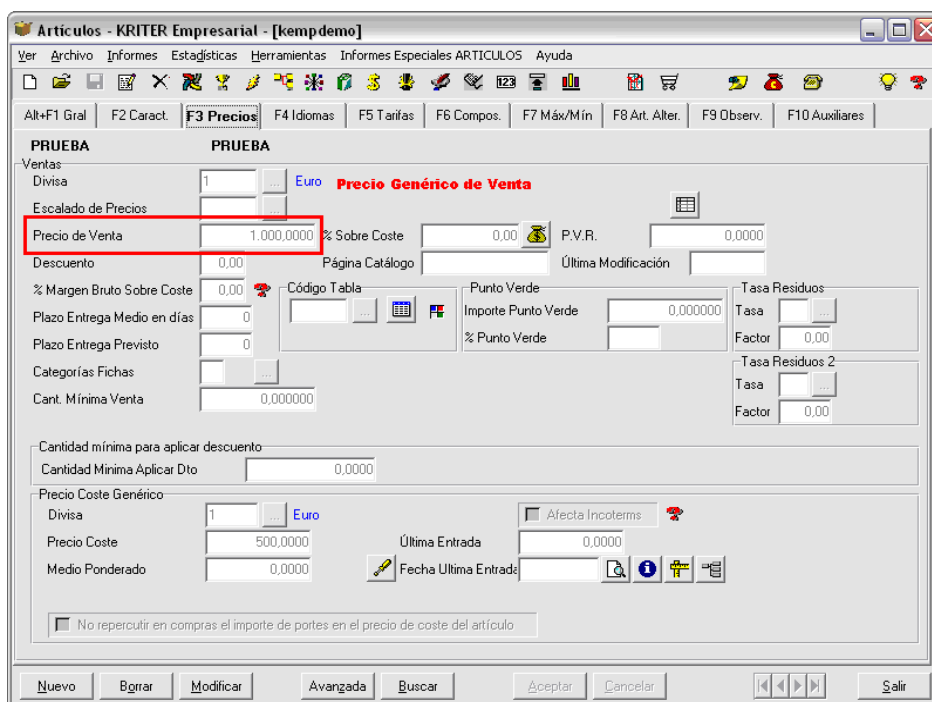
Artículos - KRITER Empresarial - [kempdemo]

Ver Archivo Informes Estadísticas Herramientas Informes Especiales ARTICULOS Ayuda

123

Alt+F1 Gral | F2 Caract. | F3 Precios | F4 Idiomas | F5 Tarifas | F6 Compos. | F7 Máx/Mín | F8 Art. Alter. | F9 Observ. | F10 Auxiliares

PRUEBA PRUEBA

Ventas
Divisa 1 ... Euro Precio Genérico de Venta
Escalado de Precios ...
Precio de Venta 1.000,0000 % Sobre Coste 0,00 P.V.R. 0,0000
Descuento 0,00 Página Catálogo Última Modificación
% Margen Bruto Sobre Coste 0,00
Código Tabla ...
Punto Verde
Importe Punto Verde 0,000000
% Punto Verde
Tasa Residuos
Tasa ...
Factor 0,00
Plazo Entrega Medio en días 0
Plazo Entrega Previsto 0
Categorías Fichas ...
Tasa Residuos 2
Tasa ...
Factor 0,00
Cant. Mínima Venta 0,000000

Cantidad mínima para aplicar descuento
Cantidad Minima Aplicar Dto 0,0000

Precio Coste Genérico
Divisa 1 ... Euro
Afecta Incoterms
Precio Coste 500,0000 Última Entrada 0,0000
Medio Ponderado 0,0000 Fecha Ultima Entrada

No repercutir en compras el importe de portes en el precio de coste del artículo

Nuevo Borrar Modificar Avanzada Buscar Aceptar Cancelar Salir